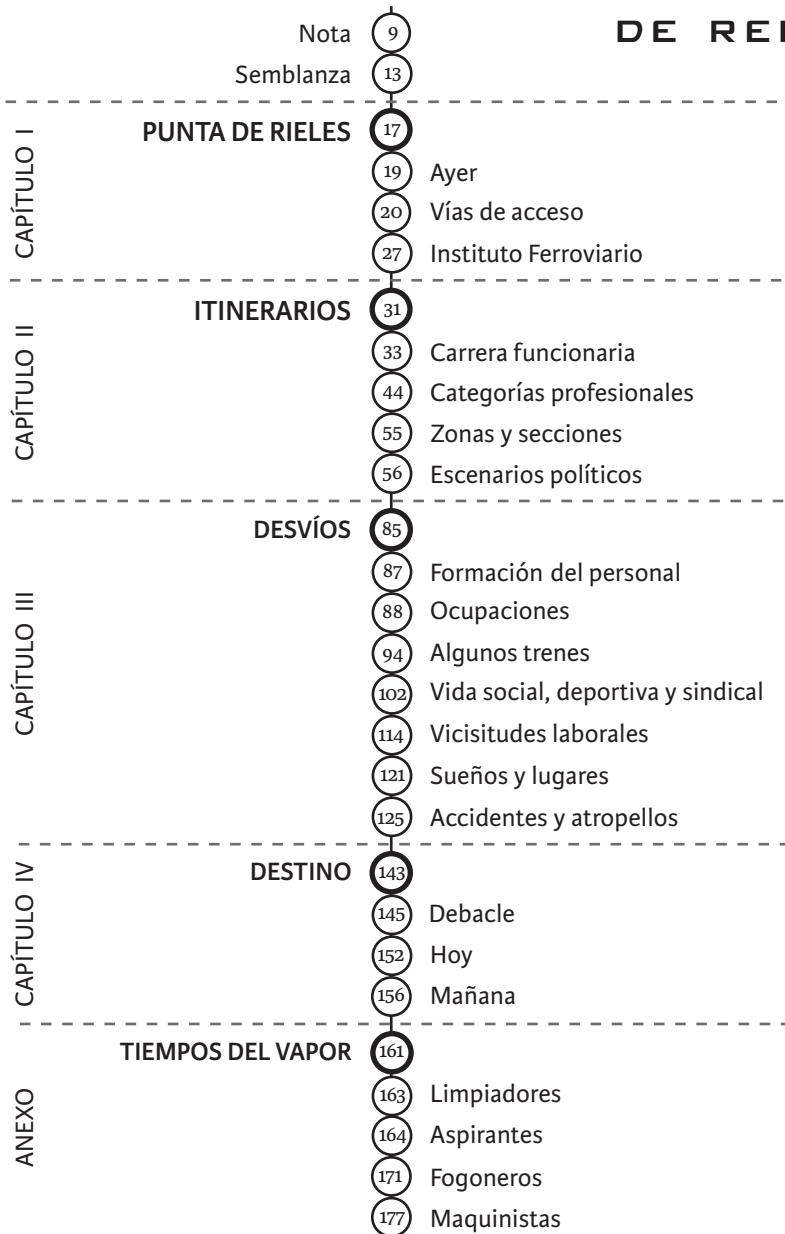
DE REI

Nota 9
Semblanza 13

CAPÍTULO I
PUNTA DE RIELES 17
19 Ayer
20 Vías de acceso
27 Instituto Ferroviario

CAPÍTULO II
ITINERARIOS 31
33 Carrera funcionaria
44 Categorías profesionales
55 Zonas y secciones
56 Escenarios políticos

CAPÍTULO III
DESVÍOS 85
87 Formación del personal
88 Ocupaciones
94 Algunos trenes
102 Vida social, deportiva y sindical
114 Vicisitudes laborales
121 Sueños y lugares
125 Accidentes y atropellos

CAPÍTULO IV
DESTINO 143
145 Debacle
152 Hoy
156 Mañana

ANEXO
TIEMPOS DEL VAPOR 161
163 Limpiadores
164 Aspirantes
171 Fogoneros
177 Maquinistas